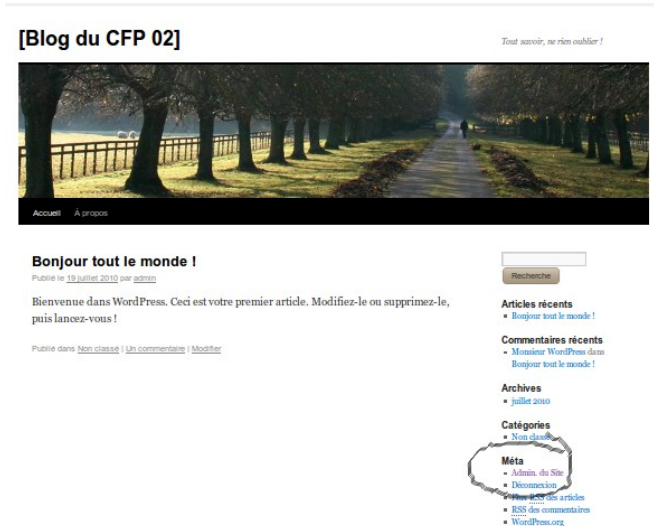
[Blog du CFP 02]

Tout savoir, ne rien oublier !

Accueil À propos

Bonjour tout le monde !

Publié le 19 juillet 2010 par admin

Bienvenue dans WordPress. Ceci est votre premier article. Modifiez-le ou supprimez-le, puis lancez-vous !

Publié dans Non classé | Un commentaire | Modifier

Recherche

Articles récents
- Bonjour tout le monde !

Commentaires récents
- Monsieur WordPress dans Bonjour tout le monde !

Archives
- juillet 2010

Catégories
- Non classé

Méta
- Admin. du Site
- Déconnexion
- Flux RSS des articles
- RSS des commentaires
- WordPress.org